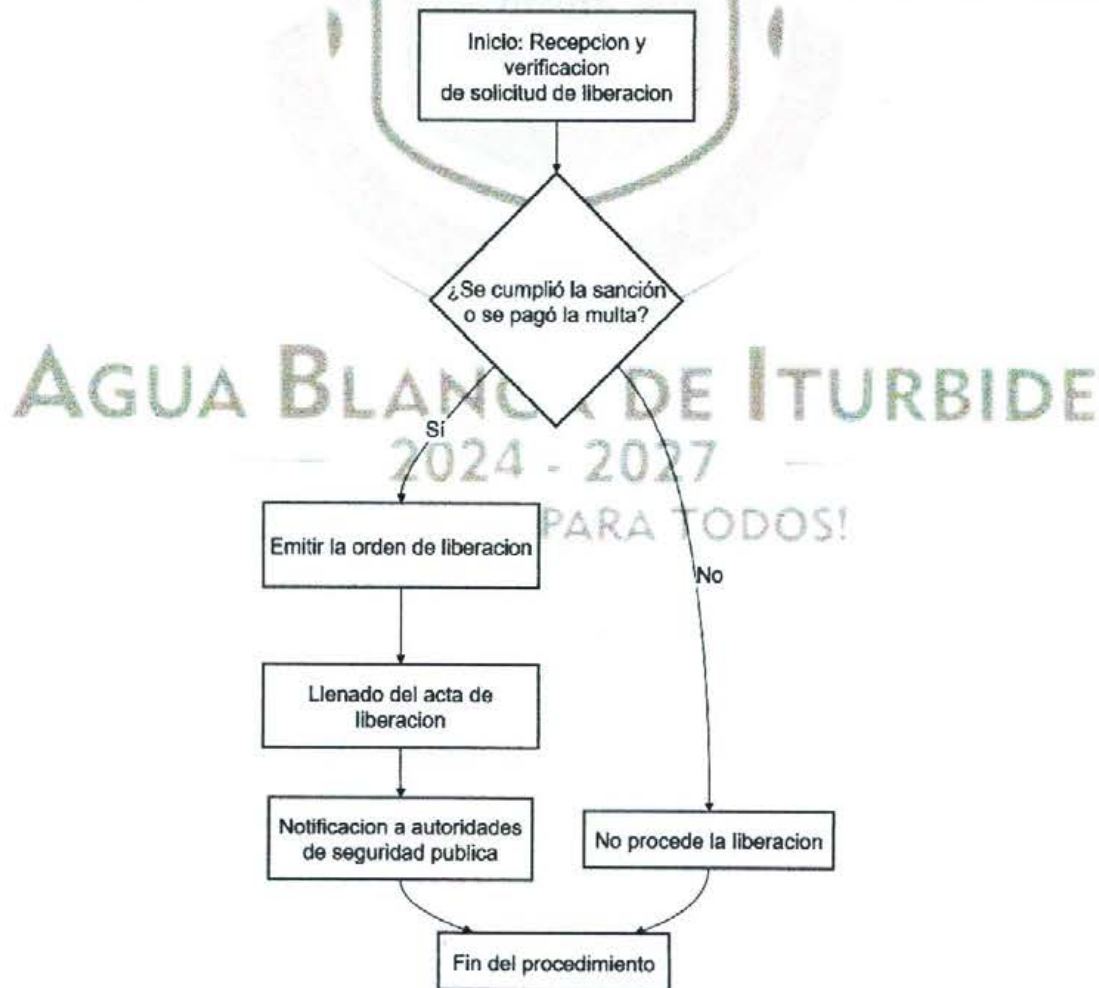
Inicio: Recepcion y verificacion de solicitud de liberacion

¿Se cumplió la sanción o se pagó la multa?

AGUA BLANCA DE ITURBIDE
2024 - 2027
PARA TODOS!

Sí

No

Emitir la orden de liberacion

Llenado del acta de liberacion

Notificacion a autoridades de seguridad publica

No procede la liberacion

Fin del procedimiento